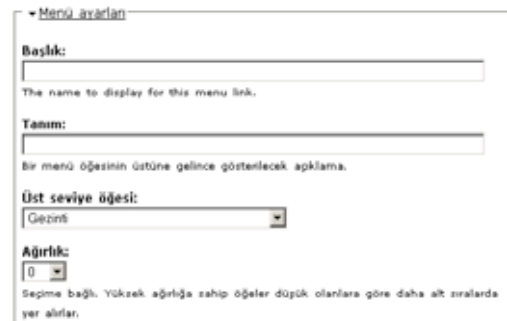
▾ Menü ayarları

Başlık:

The name to display for this menu link.

Tanım:

Bir menü öğesinin üstüne gelince gösterilecek açıklama.

Üst seviye öğesi:

Gezinti

Ağırlık:

0

Seçime bağlı. Yüksek ağırlığa sahip öğeler düşük olanlara göre daha alt sıralarda yer alırlar.